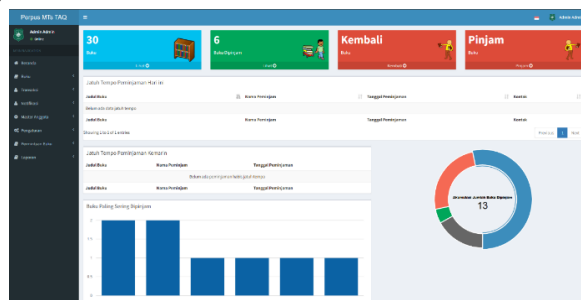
Purpus MTs TAQ
≡
Admin
Admin Admin
● Online
Beranda
Buku
Transaksi
Anggota
Master Anggota
Pengaturan
Laporan
30
Buku
Lihat
6
Buku Dipinjam
Lihat
Kembali
Buku
Kembali
Pinjam
Buku
Pinjam
Jatuh Tempo Peminjaman Harian
| Judul Buku | Nama Peminjam | Tanggal Peminjaman | Kuantitas |
|---|---|---|---|
| Belum ada data jatuh tempo | | | |
| Judul Buku | Nama Peminjam | Tanggal Peminjaman | Kuantitas |
Showing 0 to 0 of 0 entries
Previous 1 Next
Jatuh Tempo Peminjaman Kemarin
| Judul Buku | Nama Peminjam | Tanggal Peminjaman |
|---|---|---|
| Belum ada peminjaman buku jatuh tempo | | |
| Judul Buku | Nama Peminjam | Tanggal Peminjaman |
Buku Paling Sering Dipinjam
2
1
0
Jumlah Buku Dipinjam
13